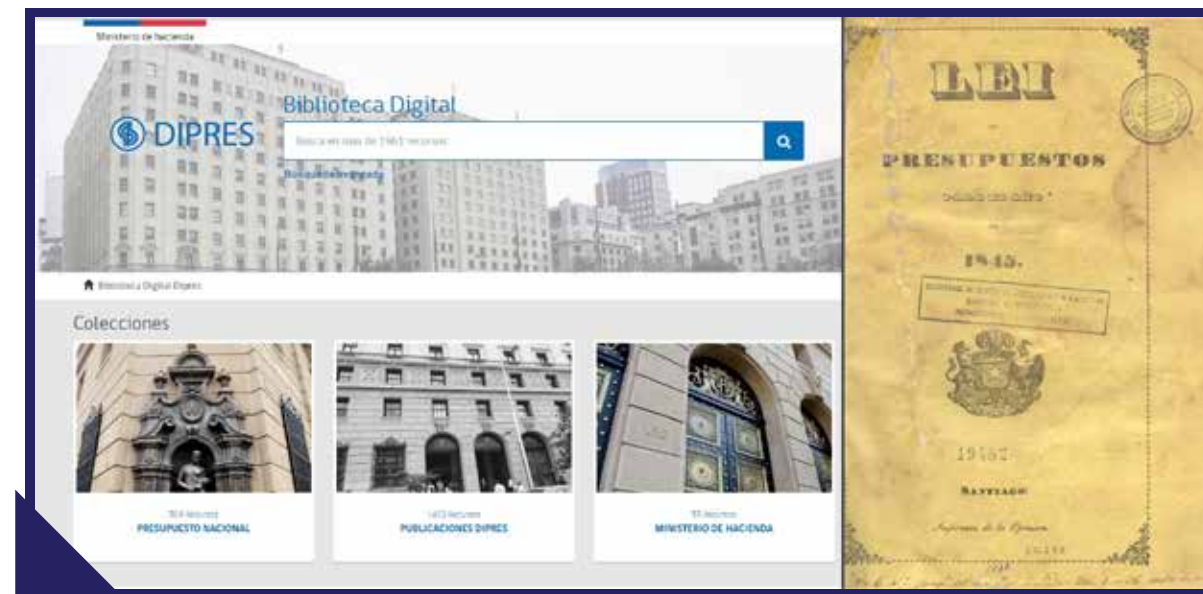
Ministerio de Hacienda

DIPRES

Biblioteca Digital

Buscar en mas de 1961 recursos

Búsqueda avanzada

Biblioteca Digital Dipres

Colecciones

364 Recursos
PRESUPUESTO NACIONAL

1413 Recursos
PUBLICACIONES DIPRES

93 Recursos
MINISTERIO DE HACIENDA

LEI

PRESUPUESTOS

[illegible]

1845.

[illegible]

19457

SANTIAGO

Imprenta de la Opinion

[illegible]